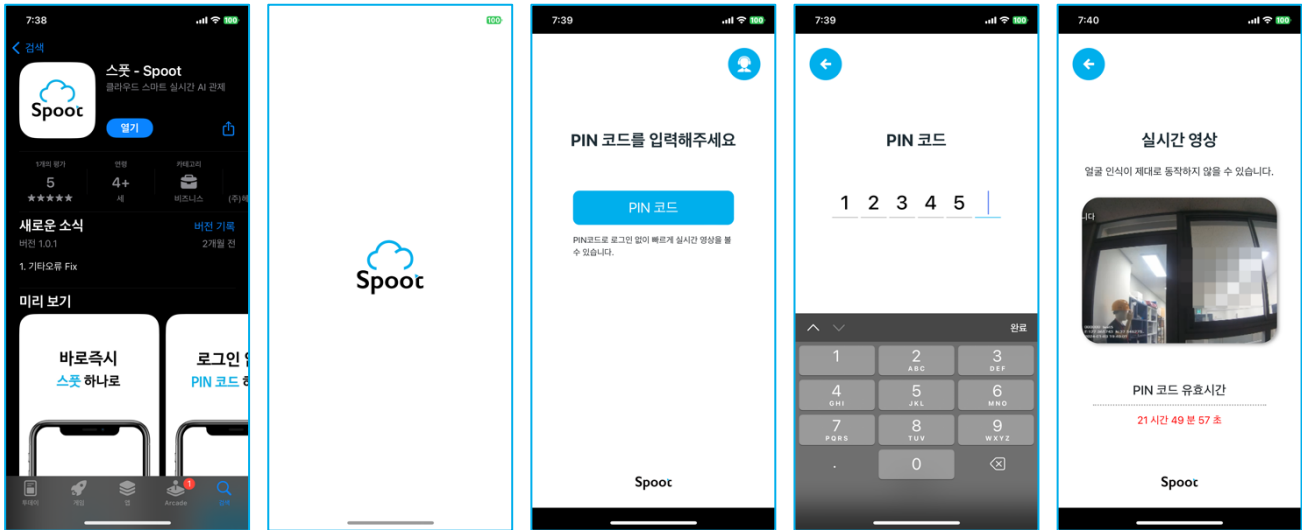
7:38
100
< 검색
Spoot
스풋 - Spoot
클라우드 스마트 실시간 AI 관제
열기
1개의 평가
5
★★★★★
연령
4+
세
카테고리
비즈니스
(주)
새로운 소식
버전 기록
버전 1.0.1
2개월 전
1. 기타오류 Fix
미리 보기
바로즉시
스풋 하나로
로그인 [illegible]
PIN 코드 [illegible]
투데이
게임
앱
Arcade
1
검색

100
Spoot

7:39
100
PIN 코드를 입력해주세요
PIN 코드
PIN코드로 로그인 없이 빠르게 실시간 영상을 볼 수 있습니다.
Spoot

7:39
100
PIN 코드
1 2 3 4 5
완료
1
2 ABC
3 DEF
4 GHI
5 JKL
6 MNO
7 PQRS
8 TUV
9 WXYZ
.
0

7:40
100
실시간 영상
얼굴 인식이 제대로 동작하지 않을 수 있습니다.
니다
PIN 코드 유효시간
21 시간 49 분 57 초
Spoot